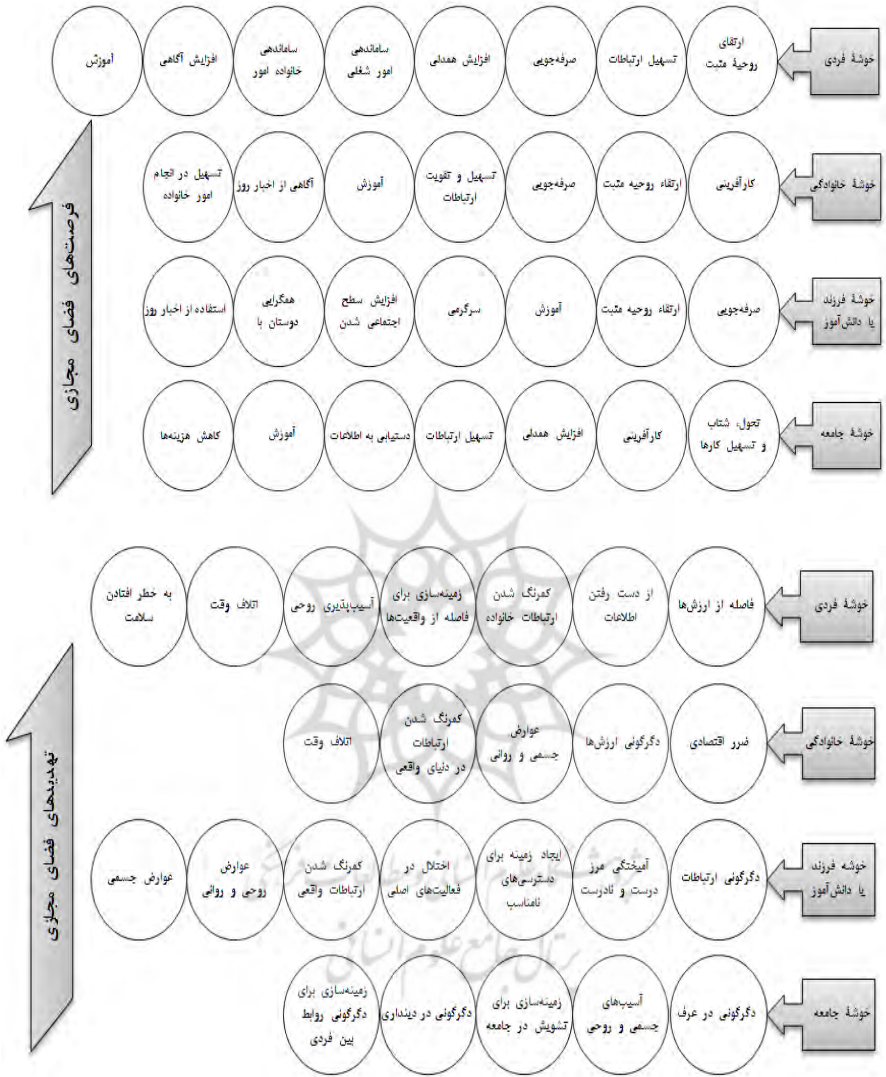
فرصت‌های فضای مجازی

خوشهٔ فردی
ارتقای روحیهٔ مثبت
تسهیل ارتباطات
صرفه‌جویی
افزایش همدلی
ساماندهی امور شغلی
ساماندهی خانواده امور
افزایش آگاهی
آموزش

خوشهٔ خانوادگی
کارآفرینی
ارتقاء روحیه مثبت
صرفه‌جویی
تسهیل و تقویت ارتباطات
آموزش
آگاهی از اخبار روز
تسهیل در انجام امور خانواده

خوشهٔ فرزند یا دانش‌آموز
صرفه‌جویی
ارتقاء روحیه مثبت
آموزش
سرگرمی
افزایش سطح اجتماعی شدن
همگرایی دوستان با
استفاده از اخبار روز

خوشهٔ جامعه
تحول، شتاب و تسهیل کارها
کارآفرینی
افزایش همدلی
تسهیل ارتباطات
دستیابی به اطلاعات
آموزش
کاهش هزینه‌ها

تهدیدهای فضای مجازی

خوشهٔ فردی
فاصله از ارزش‌ها
از دست رفتن اطلاعات
کمرنگ شدن ارتباطات خانواده
زمینه‌سازی برای فاصله از واقعیت‌ها
آسیب‌پذیری روحی
اتلاف وقت
به خطر افتادن سلامت

خوشهٔ خانوادگی
ضرر اقتصادی
دگرگونی ارزش‌ها
عوارض جسمی و روانی
کمرنگ شدن ارتباطات در دنیای واقعی
اتلاف وقت

خوشه فرزند یا دانش‌آموز
دگرگونی ارتباطات
آمیختگی مرز دوست و نادوست
ایجاد زمینه برای دسترسی‌های نامناسب
اختلال در فعالیت‌های اصلی
کمرنگ شدن ارتباطات واقعی
عوارض روحی و روانی
عوارض جسمی

خوشهٔ جامعه
دگرگونی در عرف
آسیب‌های جسمی و روحی
زمینه‌سازی برای تشویش در جامعه
دگرگونی در دینداری
زمینه‌سازی برای دگرگونی روابط بین فردی